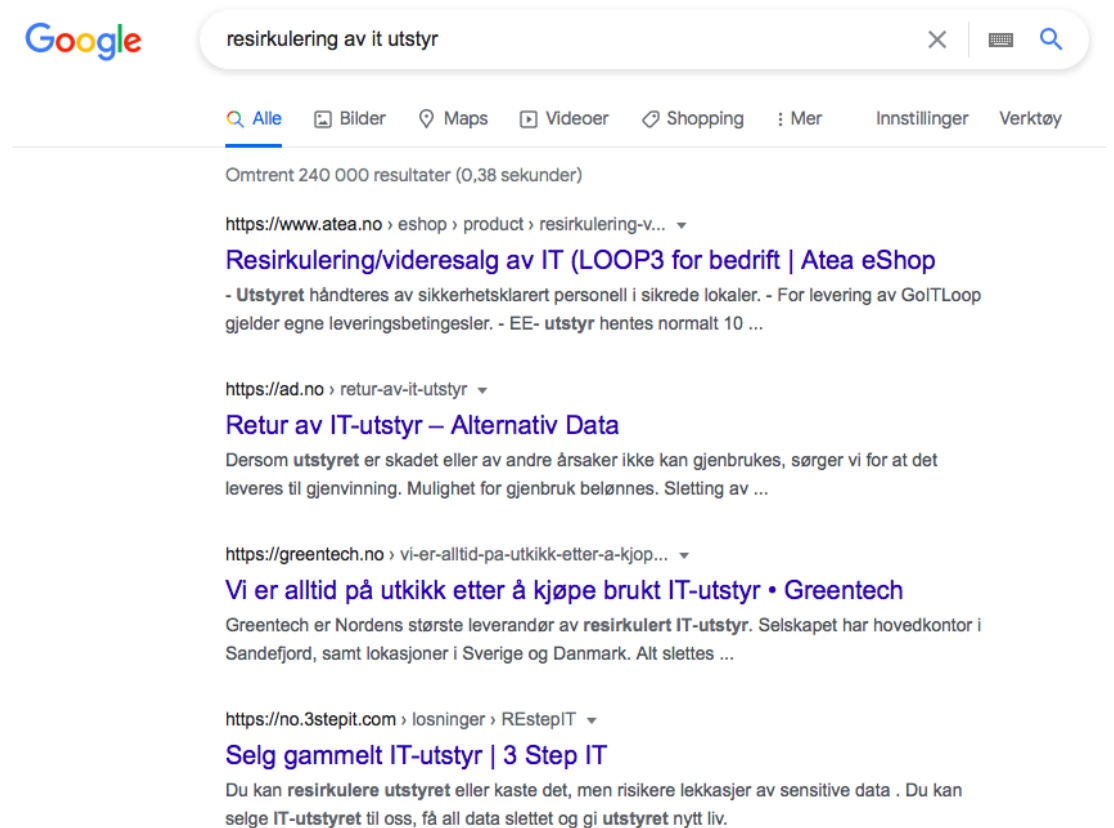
Google

resirkulering av it utstyr

Alle Bilder Maps Videoer Shopping Mer Innstillinger Verktøy

Omtrent 240 000 resultater (0,38 sekunder)

https://www.atea.no › eshop › product › resirkulering-v...

Resirkulering/videresalg av IT (LOOP3 for bedrift | Atea eShop

- Utstyret håndteres av sikkerhetsklarert personell i sikrede lokaler. - For levering av GoITLoop gjelder egne leveringsbetingesler. - EE- utstyr hentes normalt 10 ...

https://ad.no › retur-av-it-utstyr

Retur av IT-utstyr – Alternativ Data

Dersom utstyret er skadet eller av andre årsaker ikke kan gjenbrukes, sørger vi for at det leveres til gjenvinning. Mulighet for gjenbruk belønnes. Sletting av ...

https://greentech.no › vi-er-alltid-pa-utkikk-etter-a-kjop...

Vi er alltid på utkikk etter å kjøpe brukt IT-utstyr • Greentech

Greentech er Nordens største leverandør av resirkulert IT-utstyr. Selskapet har hovedkontor i Sandefjord, samt lokasjoner i Sverige og Danmark. Alt slettes ...

https://no.3stepit.com › losninger › REstepIT

Selg gammelt IT-utstyr | 3 Step IT

Du kan resirkulere utstyret eller kaste det, men risikere lekkasjer av sensitive data . Du kan selge IT-utstyret til oss, få all data slettet og gi utstyret nytt liv.